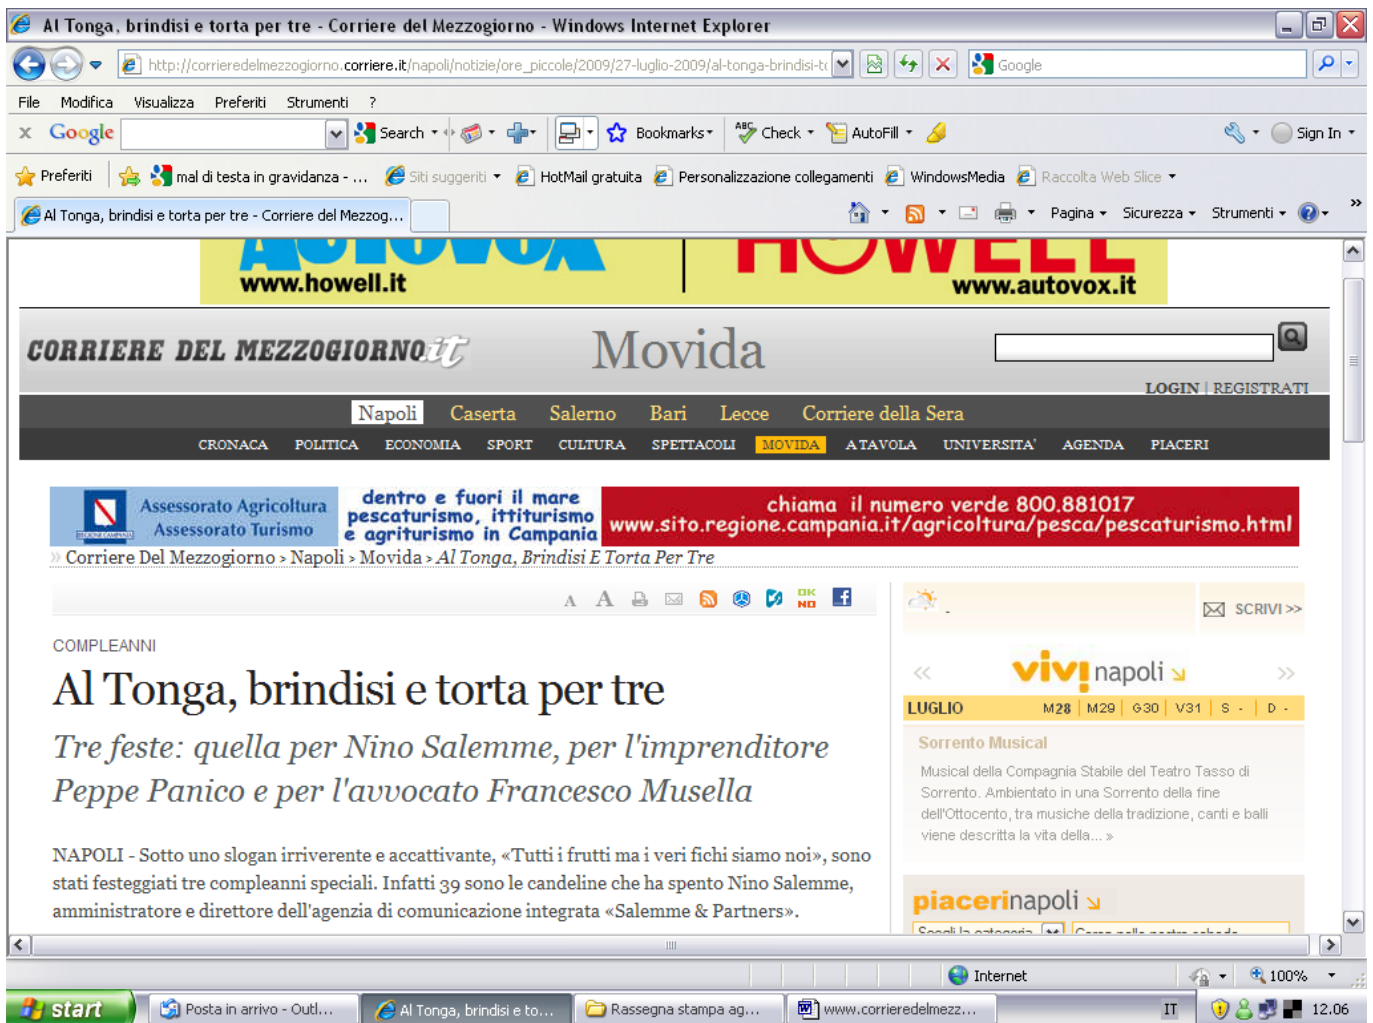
Al Tonga, brindisi e torta per tre - Corriere del Mezzogiorno - Windows Internet Explorer

http://corrieredelmezzogiorno.corriere.it/napoli/notizie/ore_piccole/2009/27-luglio-2009/al-tonga-brindisi-t

Google

File Modifica Visualizza Preferiti Strumenti ?

Google Search Bookmarks Check AutoFill Sign In

Preferiti mal di testa in gravidanza - ... Siti suggeriti HotMail gratuita Personalizzazione collegamenti WindowsMedia Raccolta Web Slice

Al Tonga, brindisi e torta per tre - Corriere del Mezzog...

Pagina Sicurezza Strumenti

www.howell.it www.autovox.it

CORRIERE DEL MEZZOGIORNO.it Movida

LOGIN | REGISTRATI

Napoli Caserta Salerno Bari Lecce Corriere della Sera

CRONACA POLITICA ECONOMIA SPORT CULTURA SPETTACOLI MOVIDA A TAVOLA UNIVERSITA' AGENDA PIACERI

Assessorato Agricoltura Assessorato Turismo dentro e fuori il mare pescaturismo, ittiturismo e agriturismo in Campania chiama il numero verde 800.881017 www.sito.regione.campania.it/agricoltura/pesca/pescaturismo.html

Corriere Del Mezzogiorno › Napoli › Movida › Al Tonga, Brindisi E Torta Per Tre

A A

COMPLEANNI

Al Tonga, brindisi e torta per tre

Tre feste: quella per Nino Salemme, per l'imprenditore Peppe Panico e per l'avvocato Francesco Musella

NAPOLI - Sotto uno slogan irriverente e accattivante, «Tutti i frutti ma i veri fichi siamo noi», sono stati festeggiati tre compleanni speciali. Infatti 39 sono le candeline che ha spento Nino Salemme, amministratore e direttore dell'agenzia di comunicazione integrata «Salemme & Partners».

SCRIVI >>

vivi napoli

LUGLIO M28 M29 G30 V31 S - D -

Sorrento Musical

Musical della Compagnia Stabile del Teatro Tasso di Sorrento. Ambientato in una Sorrento della fine dell'Ottocento, tra musiche della tradizione, canti e balli viene descritta la vita della... »

piacerinapoli

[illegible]

Internet 100%

start Posta in arrivo - Outl... Al Tonga, brindisi e to... Rassegna stampa ag... www.corrieredelmezz... IT 12.06